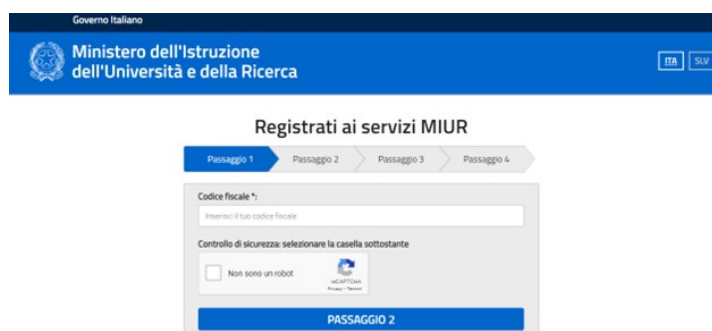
Governo Italiano

Ministero dell'Istruzione dell'Università e della Ricerca

ITA SLV

Registrati ai servizi MIUR

Passaggio 1 Passaggio 2 Passaggio 3 Passaggio 4

Codice fiscale *:

Inserisci il tuo codice fiscale

Controllo di sicurezza: selezionare la casella sottostante

Non sono un robot

reCAPTCHA
Privacy - Termini

PASSAGGIO 2